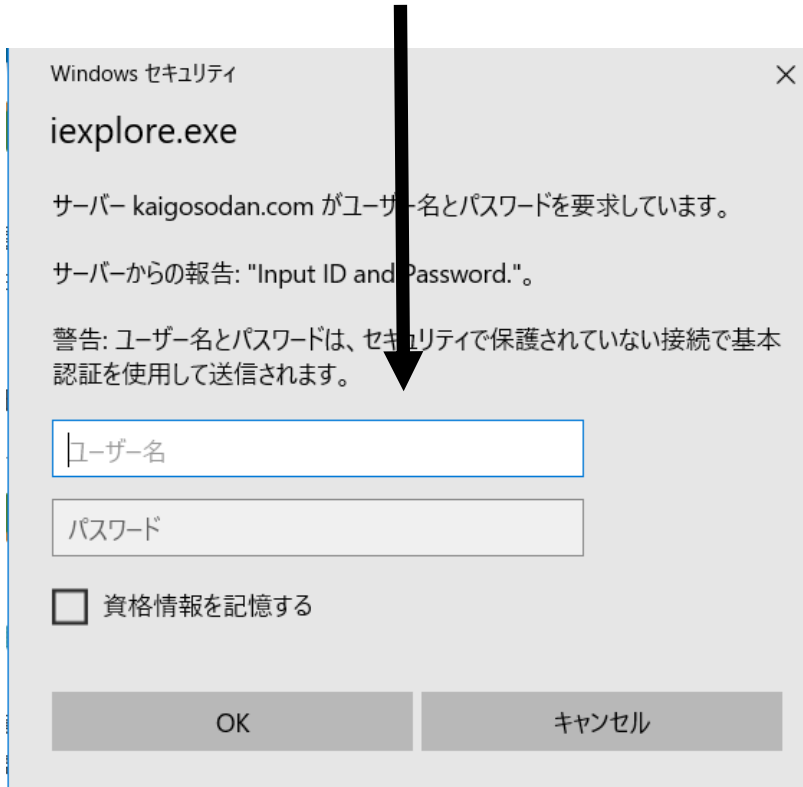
Windows セキュリティ

×

iexplore.exe

サーバー kaigosodan.com がユーザー名とパスワードを要求しています。

サーバーからの報告: "Input ID and Password."。

警告: ユーザー名とパスワードは、セキュリティで保護されていない接続で基本認証を使用して送信されます。

ユーザー名

パスワード

資格情報を記憶する

OK

キャンセル